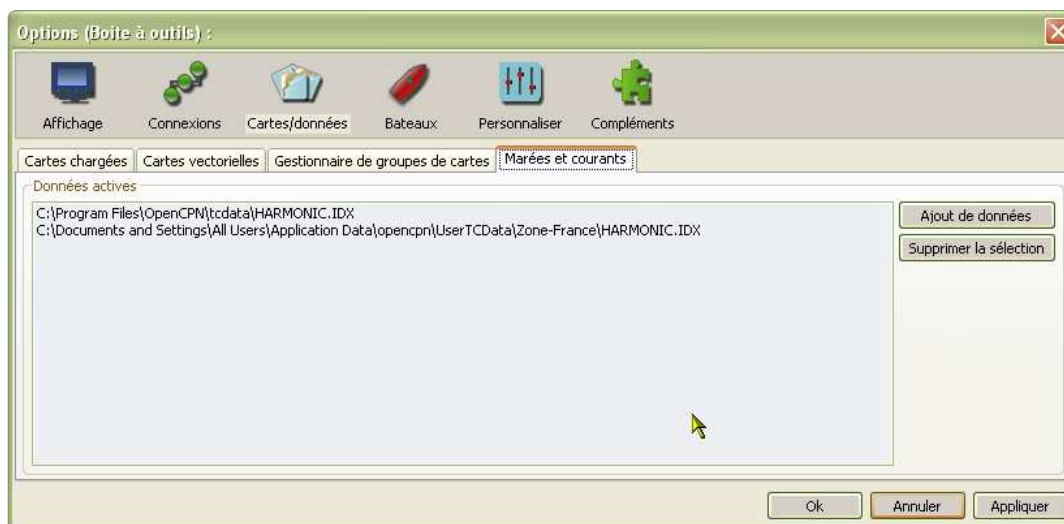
Options (Boite à outils) :

Affichage
Connexions
Cartes/données
Bateaux
Personnaliser
Compléments

Cartes chargées
Cartes vectorielles
Gestionnaire de groupes de cartes
Marées et courants

Données actives

C:\Program Files\OpenCPN\tcdata\HARMONIC.IDX
C:\Documents and Settings\All Users\Application Data\opencpn\UserTCData\Zone-France\HARMONIC.IDX

Ajout de données
Supprimer la sélection

Ok
Annuler
Appliquer